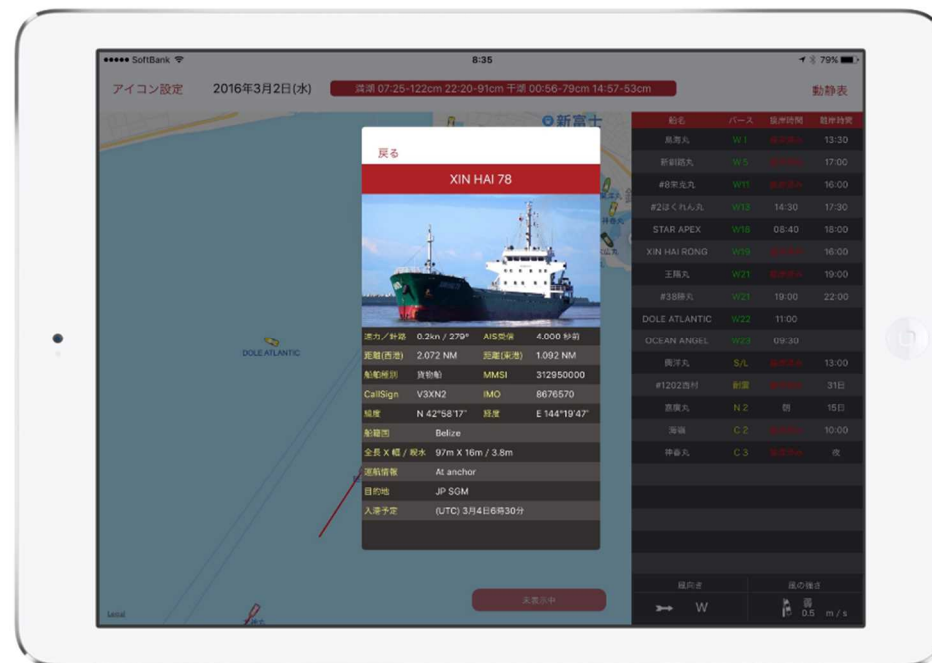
●●●●● SoftBank
8:35
79%

アイコン設定　2016年3月2日(水)　満潮 07:25-122cm 22:20-91cm 干潮 00:56-79cm 14:57-53cm　動静表

新富士

戻る

XIN HAI 78

| 速力／針路 | 0.2kn / 279° | AIS受信 | 4,000 秒前 |
|---|---|---|---|
| 距離(西港) | 2.072 NM | 距離(東港) | 1.092 NM |
| 船舶種別 | 貨物船 | MMSI | 312950000 |
| CallSign | V3XN2 | IMO | 8676570 |
| 緯度 | N 42°58'17" | 経度 | E 144°19'47" |
| 船籍国 | Belize | | |
| 全長 X 幅 / 喫水 | 97m X 16m / 3.8m | | |
| 運航情報 | At anchor | | |
| 目的地 | JP SGM | | |
| 入港予定 | (UTC) 3月4日6時30分 | | |

DOLE ATLANTIC

| 船名 | バース | 接岸時間 | 離岸時間 |
|---|---|---|---|
| 鳳島丸 | W1 | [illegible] | 13:30 |
| 新釧路丸 | W5 | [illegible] | 17:00 |
| #8栄北丸 | W11 | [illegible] | 16:00 |
| #2ほくれん丸 | W13 | 14:30 | 17:30 |
| STAR APEX | W16 | 08:40 | 18:00 |
| XIN HAI RONG | W19 | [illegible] | 16:00 |
| 王隆丸 | W21 | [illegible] | 19:00 |
| #38勝丸 | W21 | 19:00 | 22:00 |
| DOLE ATLANTIC | W22 | 11:00 | |
| OCEAN ANGEL | W23 | 09:30 | |
| 興洋丸 | S/L | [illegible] | 13:00 |
| #1202西村 | 副港 | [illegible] | 31日 |
| 喜廣丸 | N2 | 朝 | 15日 |
| 海福 | C2 | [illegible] | 10:00 |
| 神春丸 | C3 | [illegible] | 夜 |

風向き　W
風の強さ　弱　0.5 m/s

未表示中

Legal